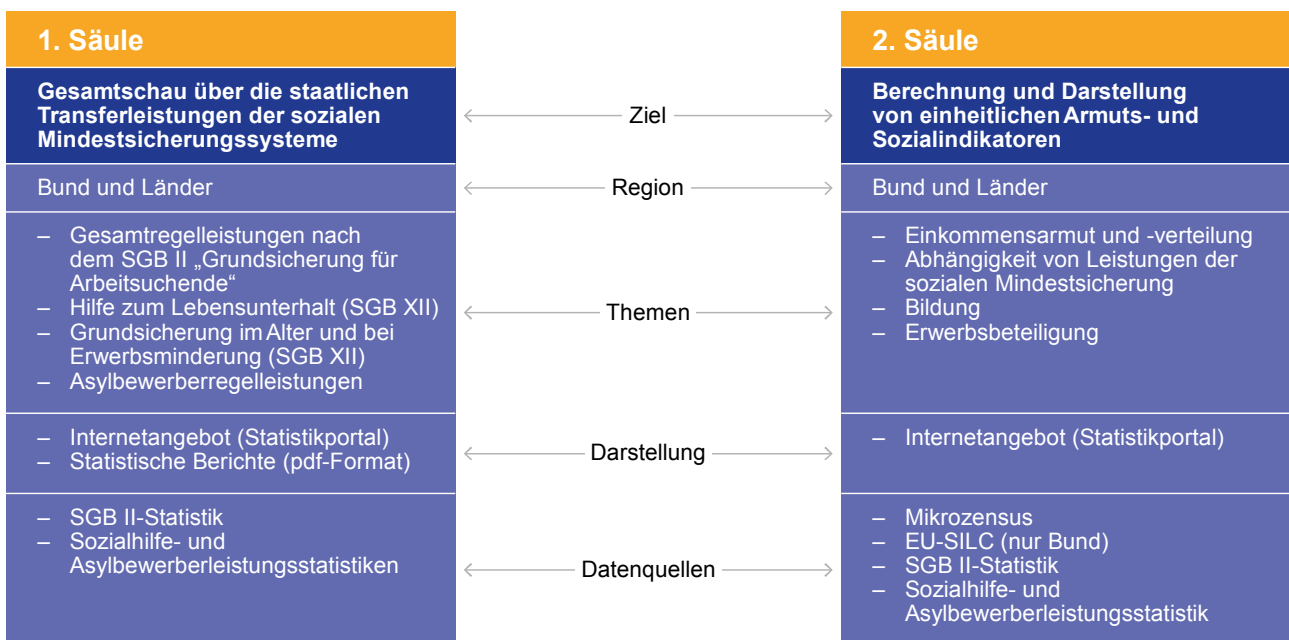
1. Säule

Gesamtschau über die staatlichen Transferleistungen der sozialen Mindestsicherungssysteme

Bund und Länder

– Gesamtregelleistungen nach dem SGB II „Grundsicherung für Arbeitsuchende“
– Hilfe zum Lebensunterhalt (SGB XII)
– Grundsicherung im Alter und bei Erwerbsminderung (SGB XII)
– Asylbewerberregelleistungen

– Internetangebot (Statistikportal)
– Statistische Berichte (pdf-Format)

– SGB II-Statistik
– Sozialhilfe- und Asylbewerberleistungsstatistiken

Ziel

Region

Themen

Darstellung

Datenquellen

2. Säule

Berechnung und Darstellung von einheitlichen Armuts- und Sozialindikatoren

Bund und Länder

– Einkommensarmut und -verteilung
– Abhängigkeit von Leistungen der sozialen Mindestsicherung
– Bildung
– Erwerbsbeteiligung

– Internetangebot (Statistikportal)

– Mikrozensus
– EU-SILC (nur Bund)
– SGB II-Statistik
– Sozialhilfe- und Asylbewerberleistungsstatistik